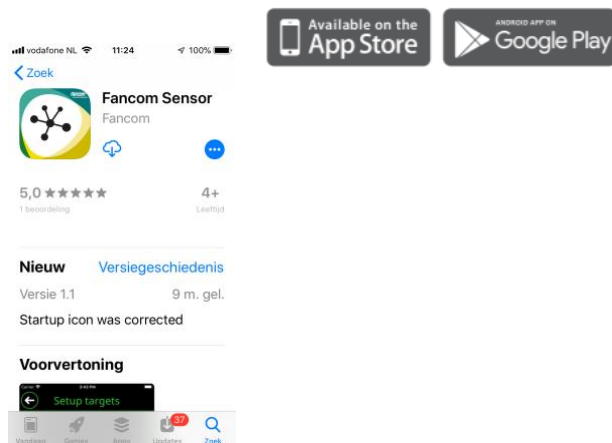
vodafone NL 11:24 100%

< Zoek

Fancom Sensor
Fancom

5,0 ★★★★★
1 beoordeling

4+
Leeftijd

Nieuw Versiegeschiedenis
Versie 1.1 9 m. gel.
Startup icon was corrected

Voorvertoning

Setup targets

Vandaag Games Apps 37 Updates Zoek

Available on the App Store

ANDROID APP ON Google Play